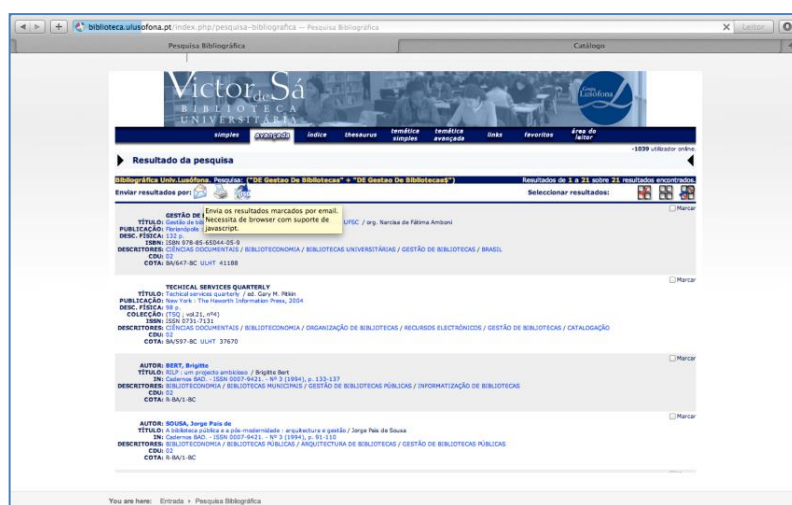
biblioteca.ulusofona.pt/index.php/pesquisa-bibliografica — Pesquisa Bibliográfica

Leitor

Pesquisa Bibliográfica

Catálogo

Victor de Sá
BIBLIOTECA
UNIVERSITÁRIA

Grupo Lusófona

simples | avançada | índice | thesaurus | temática simples | temática avançada | links | favoritos | área do leitor

-1039 utilizador online.

Resultado da pesquisa

Bibliográfica Univ. Lusófona. Pesquisa: ("DE Gestao De Bibliotecas" + "DE Gestao De Bibliotecas$")

Resultados de 1 a 21 sobre 21 resultados encontrados.

Enviar resultados por:

Envia os resultados marcados por email. Necessita de browser com suporte de javascript.

Seleccionar resultados:

GESTÃO DE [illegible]
TÍTULO: Gestão de bi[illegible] UFSC / org. Narcisa de Fátima Amboni
PUBLICAÇÃO: Florianópolis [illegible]
DESC. FÍSICA: 132 p.
ISBN: ISBN 978-85-65044-05-8
DESCRITORES: CIÊNCIAS DOCUMENTAIS / BIBLIOTECONOMIA / BIBLIOTECAS UNIVERSITÁRIAS / GESTÃO DE BIBLIOTECAS / BRASIL
CDU: 02
COTA: BA/647-BC ULHT 41188

Marcar

TECHICAL SERVICES QUARTERLY
TÍTULO: Techical services quarterly / ed. Gary M. Pitkin
PUBLICAÇÃO: New York : The Haworth Information Press, 2004
DESC. FÍSICA: 98 p.
COLECÇÃO: (TSQ ; vol.21, nº4)
ISSN: ISSN 0731-7131
DESCRITORES: CIÊNCIAS DOCUMENTAIS / BIBLIOTECONOMIA / ORGANIZAÇÃO DE BIBLIOTECAS / RECURSOS ELECTRÓNICOS / GESTÃO DE BIBLIOTECAS / CATALOGAÇÃO
CDU: 02
COTA: BA/597-BC ULHT 37670

Marcar

AUTOR: BERT, Brigitte
TÍTULO: RILP : um projecto ambicioso / Brigitte Bert
IN: Cadernos BAD. - ISSN 0007-9421. - Nº 3 (1994), p. 133-137
DESCRITORES: BIBLIOTECONOMIA / BIBLIOTECAS MUNICIPAIS / GESTÃO DE BIBLIOTECAS PÚBLICAS / INFORMATIZAÇÃO DE BIBLIOTECAS
CDU: 02
COTA: R-BA/1-BC

Marcar

AUTOR: SOUSA, Jorge Pais de
TÍTULO: A biblioteca pública e a pós-maternidade : arquitectura e gestão / Jorge Pais de Sousa
IN: Cadernos BAD. - ISSN 0007-9421. - Nº 3 (1994), p. 91-110
DESCRITORES: BIBLIOTECONOMIA / BIBLIOTECAS PÚBLICAS / ARQUITECTURA DE BIBLIOTECAS / GESTÃO DE BIBLIOTECAS PÚBLICAS
CDU: 02
COTA: R-BA/1-BC

Marcar

You are here: Entrada › Pesquisa Bibliográfica